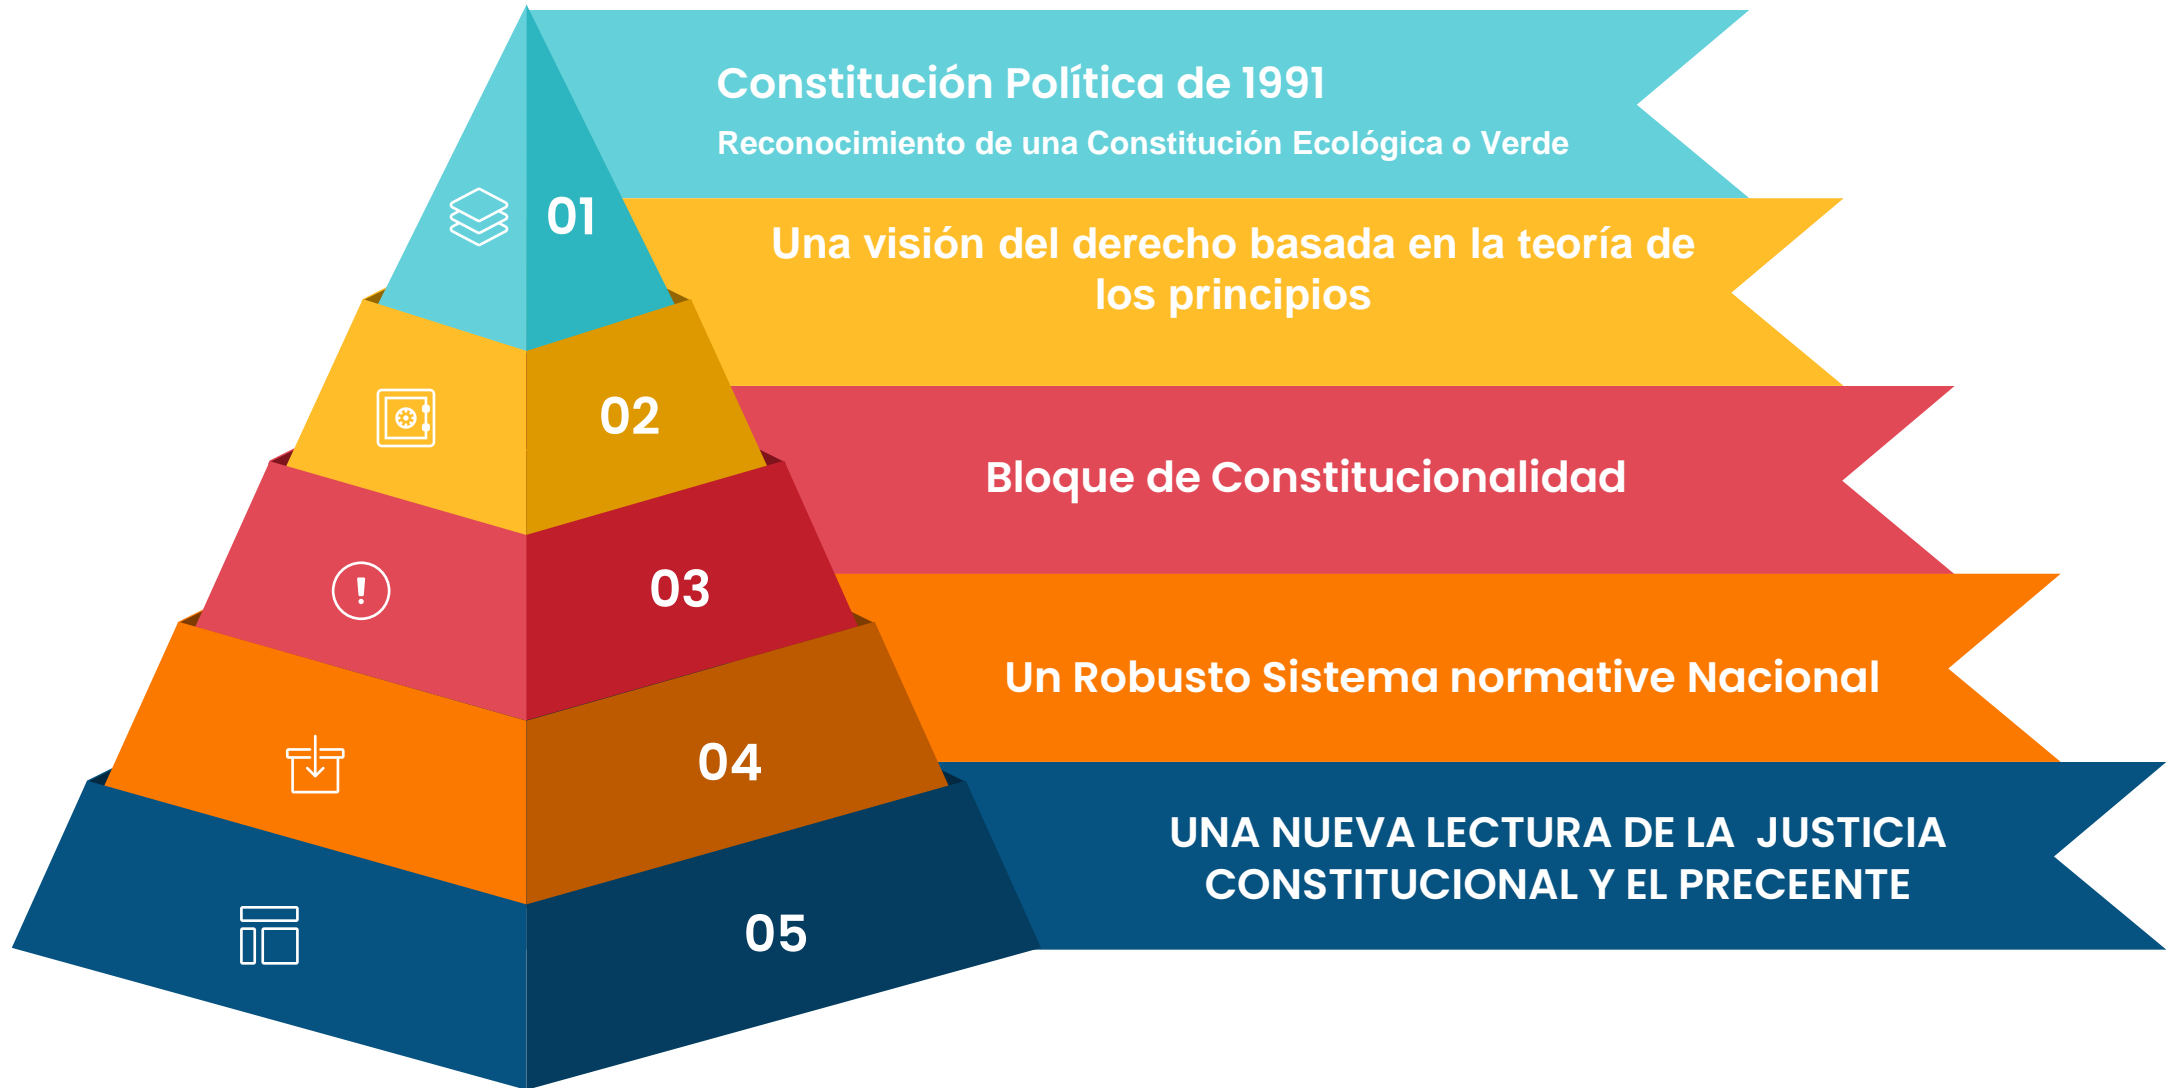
Constitución Política de 1991

Reconocimiento de una Constitución Ecológica o Verde

01

Una visión del derecho basada en la teoría de los principios

02

Bloque de Constitucionalidad

03

Un Robusto Sistema normative Nacional

04

UNA NUEVA LECTURA DE LA JUSTICIA CONSTITUCIONAL Y EL PRECEENTE

05